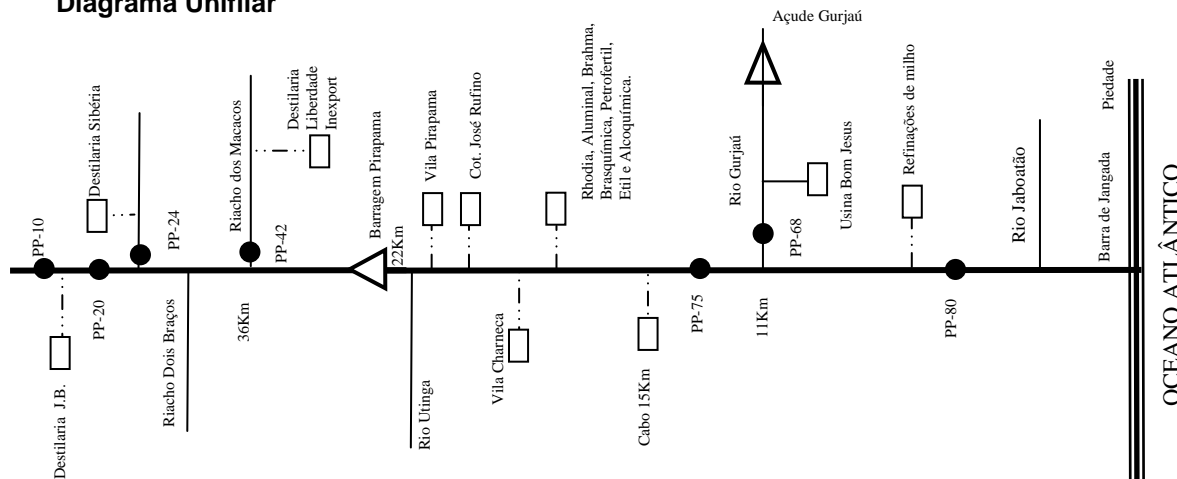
Diagrama Unifilar

Açude Gurjaú

PP-10
Destilaria J.B.
Destilaria Sibéria
PP-20
PP-24
Riacho Dois Braços
Riacho dos Macacos
36Km
PP-42
Destilaria Liberdade Inexport
Barragem Pirapama
22Km
Rio Utinga
Vila Pirapama
Cot. José Rufino
Vila Charneca
Rhodia, Aluminal, Brahma, Brasquímica, Petrofertil, Etil e Alcoquímica.
Cabo 15Km
PP-75
Rio Gurjaú
11Km
PP-68
Usina Bom Jesus
Refinações de milho
PP-80
Rio Jaboatão
Barra de Jangada
Piedade
OCEANO ATLÂNTICO